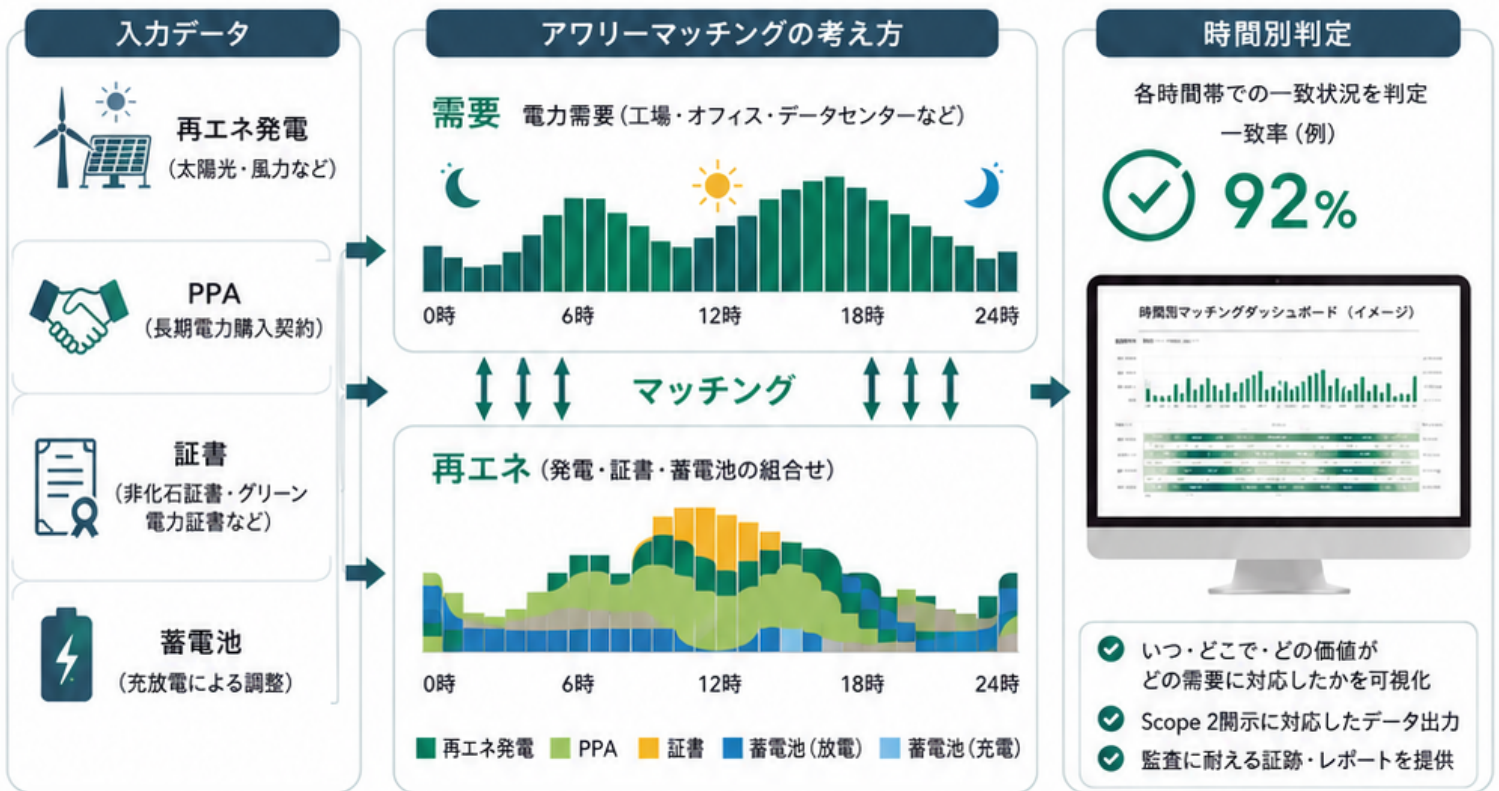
入力データ

再エネ発電
(太陽光・風力など)

PPA
(長期電力購入契約)

証書
(非化石証書・グリーン電力証書など)

蓄電池
(充放電による調整)

アワリーマッチングの考え方

需要 電力需要(工場・オフィス・データセンターなど)

0時 6時 12時 18時 24時

マッチング

再エネ(発電・証書・蓄電池の組合せ)

0時 6時 12時 18時 24時

再エネ発電 PPA 証書 蓄電池(放電) 蓄電池(充電)

時間別判定

各時間帯での一致状況を判定

一致率(例)

92%

時間別マッチングダッシュボード(イメージ)

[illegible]

いつ・どこで・どの価値がどの需要に対応したかを可視化

Scope 2開示に対応したデータ出力

監査に耐える証跡・レポートを提供